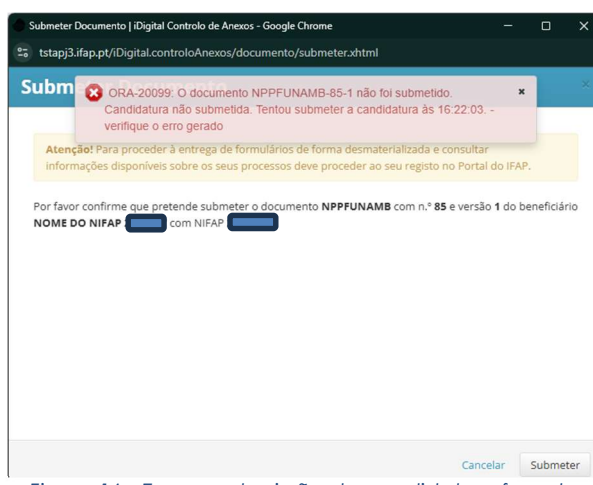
Submeter Documento | iDigital Controlo de Anexos - Google Chrome

tstapj3.ifap.pt/iDigital.controloAnexos/documento/submeter.xhtml

Subm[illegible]

ORA-20099: O documento NPPFUNAMB-85-1 não foi submetido. Candidatura não submetida. Tentou submeter a candidatura às 16:22:03. - verifique o erro gerado

×

**Atenção!** Para proceder à entrega de formulários de forma desmaterializada e consultar informações disponíveis sobre os seus processos deve proceder ao seu registo no Portal do IFAP.

Por favor confirme que pretende submeter o documento **NPPFUNAMB** com n.º **85** e versão **1** do beneficiário **NOME DO NIFAP** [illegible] com NIFAP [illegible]

Cancelar Submeter

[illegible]